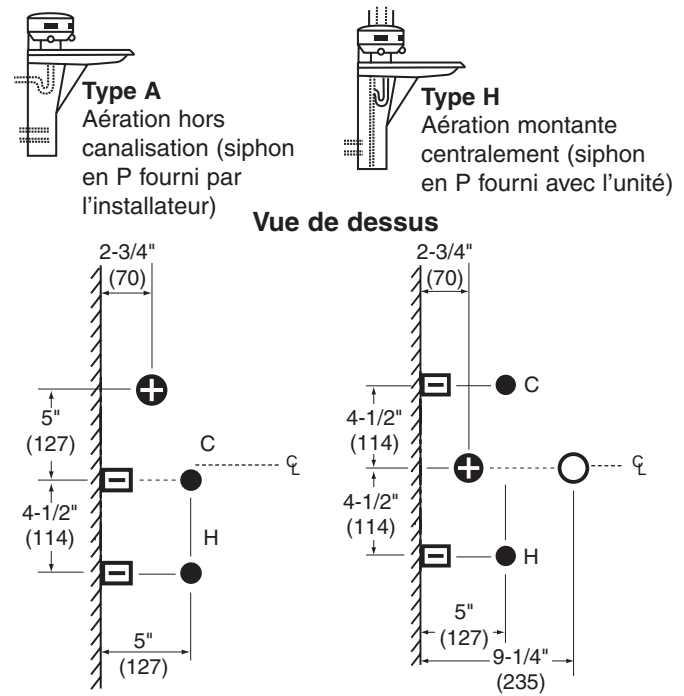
Type A
Aération hors canalisation (siphon en P fourni par l’installateur)

Type H
Aération montante centralement (siphon en P fourni avec l’unité)

Vue de dessus

2-3/4"
(70)
5"
(127)
C
℄
4-1/2"
(114)
H
5"
(127)

2-3/4"
(70)
C
4-1/2"
(114)
℄
4-1/2"
(114)
H
5"
(127)
9-1/4"
(235)